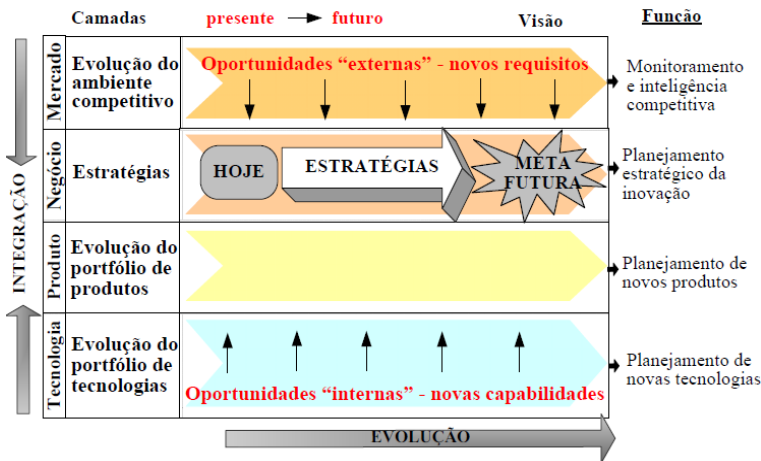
| Camadas | | presente → futuro Visão | Função |
|---|---|---|---|
| Mercado | Evolução do ambiente competitivo | Oportunidades "externas" - novos requisitos | Monitoramento e inteligência competitiva |
| Negócio | Estratégias | HOJE ESTRATÉGIAS META FUTURA | Planejamento estratégico da inovação |
| Produto | Evolução do portfólio de produtos | | Planejamento de novos produtos |
| Tecnologia | Evolução do portfólio de tecnologias | Oportunidades "internas" - novas capabilidades | Planejamento de novas tecnologias |

INTEGRAÇÃO

EVOLUÇÃO